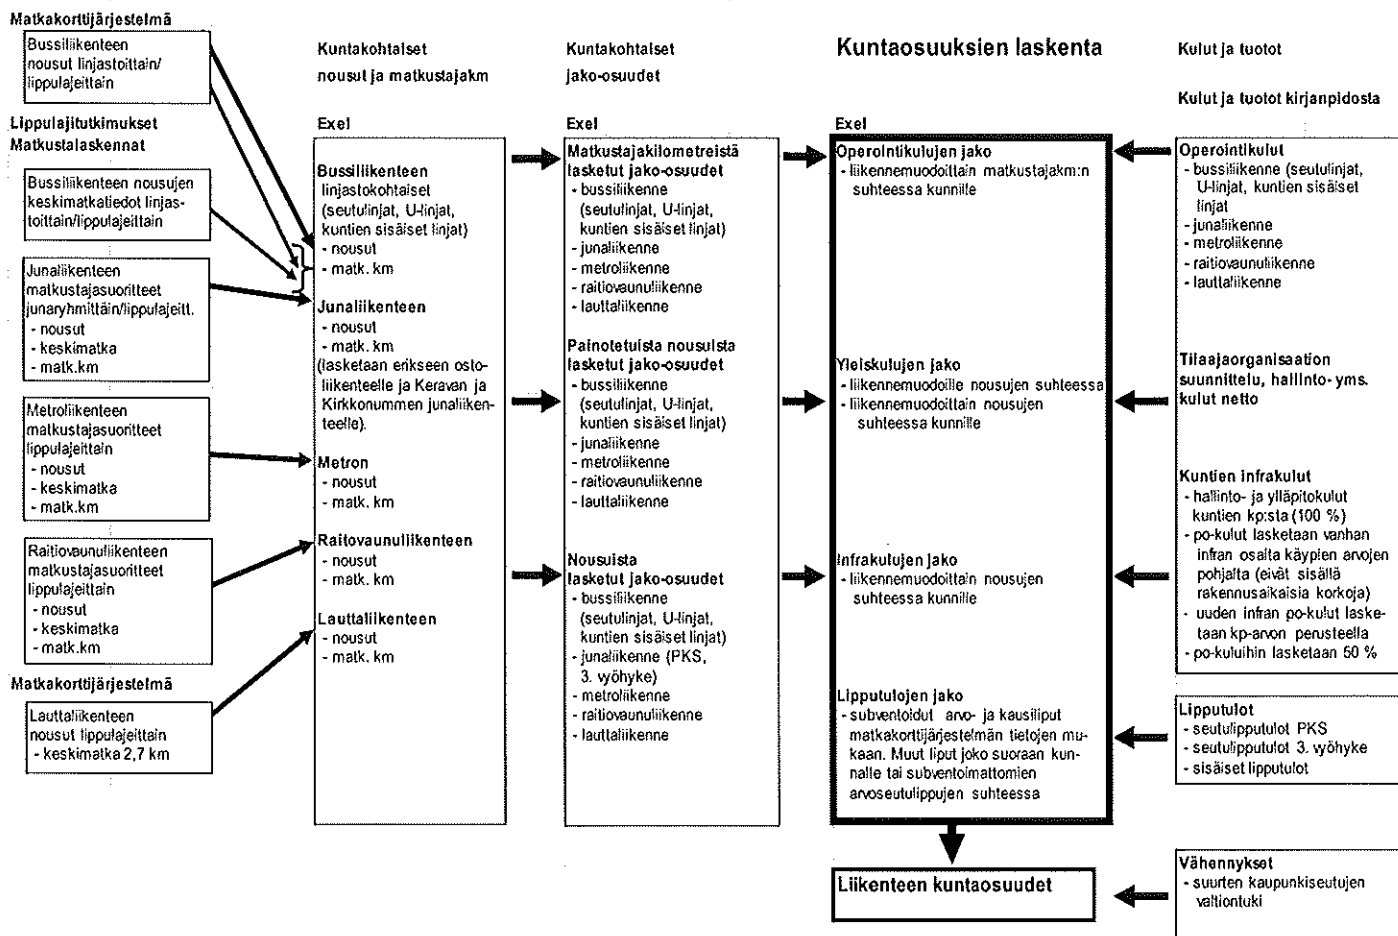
Matkakorttijärjestelmä

Bussiliikenteen nousut linjastoittain/ lippulajeittain

Lippulajitutkimukset
Matkustalaskennat

Bussiliikenteen nousujen keskimatkatiedot linjastoittain/lippulajeittain

Junaliikenteen matkustajasuoritteet junaryhmittäin/lippulajeitt.
- nousut
- keskimatka
- matk.km

Metroliikenteen matkustajasuoritteet lippulajeittain
- nousut
- keskimatka
- matk.km

Raitiovaunuliikenteen matkustajasuoritteet lippulajeittain
- nousut
- keskimatka
- matk.km

Matkakorttijärjestelmä

Lauttaliikenteen nousut lippulajeittain
- keskimatka 2,7 km

Kuntakohtaiset nousut ja matkustajakm

Exel

Bussiliikenteen linjastokohtaiset (seutulinjat, U-linjat, kuntien sisäiset linjat)
- nousut
- matk. km

Junaliikenteen
- nousut
- matk. km
(lasketaan erikseen ostoliikenteelle ja Keravan ja Kirkkonummen junaliikenteelle).

Metron
- nousut
- matk. km

Raitiovaunuliikenteen
- nousut
- matk. km

Lauttaliikenteen
- nousut
- matk. km

Kuntakohtaiset jako-osuudet

Exel

Matkustajakilometreistä lasketut jako-osuudet
- bussiliikenne (seutulinjat, U-linjat, kuntien sisäiset linjat)
- junaliikenne
- metroliikenne
- raitiovaunuliikenne
- lauttaliikenne

Painotetuista nousuista lasketut jako-osuudet
- bussiliikenne (seutulinjat, U-linjat, kuntien sisäiset linjat)
- junaliikenne
- metroliikenne
- raitiovaunuliikenne
- lauttaliikenne

Nousuista lasketut jako-osuudet
- bussiliikenne (seutulinjat, U-linjat, kuntien sisäiset linjat)
- junaliikenne (PKS, 3. vyöhyke)
- metroliikenne
- raitiovaunuliikenne
- lauttaliikenne

Kuntaosuuksien laskenta

Exel

Operointikulujen jako
- liikennemuodoittain matkustajakm:n suhteessa kunnille

Yleiskulujen jako
- liikennemuodoille nousujen suhteessa
- liikennemuodoittain nousujen suhteessa kunnille

Infrakulujen jako
- liikennemuodoittain nousujen suhteessa kunnille

Lipputulojen jako
- subventoidut arvo- ja kausiliput matkakorttijärjestelmän tietojen mukaan. Muut liput joko suoraan kunnalle tai subventoimattomien arvoseutulippujen suhteessa

Liikenteen kuntaosuudet

Kulut ja tuotot

Kulut ja tuotot kirjanpidosta

Operointikulut
- bussiliikenne (seutulinjat, U-linjat, kuntien sisäiset linjat
- junaliikenne
- metroliikenne
- raitiovaunuliikenne
- lauttaliikenne

Tilaajaorganisaation suunnittelu, hallinto- yms. kulut netto

Kuntien infrakulut
- hallinto- ja ylläpitokulut kuntien kp:sta (100 %)
- po-kulut lasketaan vanhan infran osalta käypien arvojen pohjalta (eivät sisällä rakennusaikaisia korkoja)
- uuden infran po-kulut lasketaan kp-arvon perusteella
- po-kuluihin lasketaan 50 %

Lipputulot
- seutulipputulot PKS
- seutulipputulot 3. vyöhyke
- sisäiset lipputulot

Vähennykset
- suurten kaupunkiseutujen valtiontuki